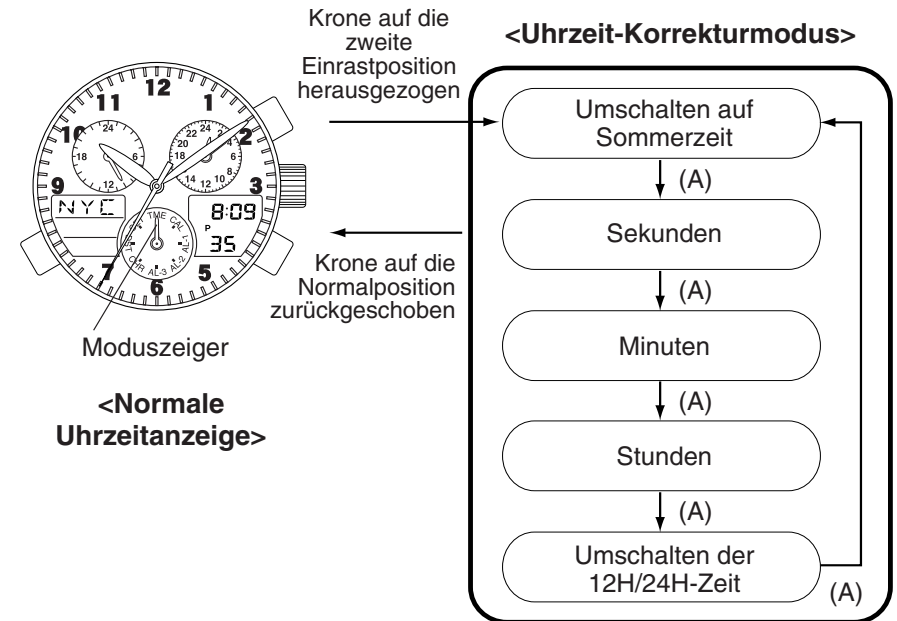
Krone auf die zweite Einrastposition herausgezogen

<Uhrzeit-Korrekturmodus>

Umschalten auf Sommerzeit

(A)

Sekunden

(A)

Minuten

(A)

Stunden

(A)

Umschalten der 12H/24H-Zeit

(A)

12
11
1
10
2
9
3
7
6
5
24
18
6
12
22
24
20
2
18
4
14
12
10
8
NYC
8:09
P
35
TME
CAL
AL-1
AL-2
AL-3
CHR
T

Krone auf die Normalposition zurückgeschoben

Moduszeiger

<Normale Uhrzeitanzeige>